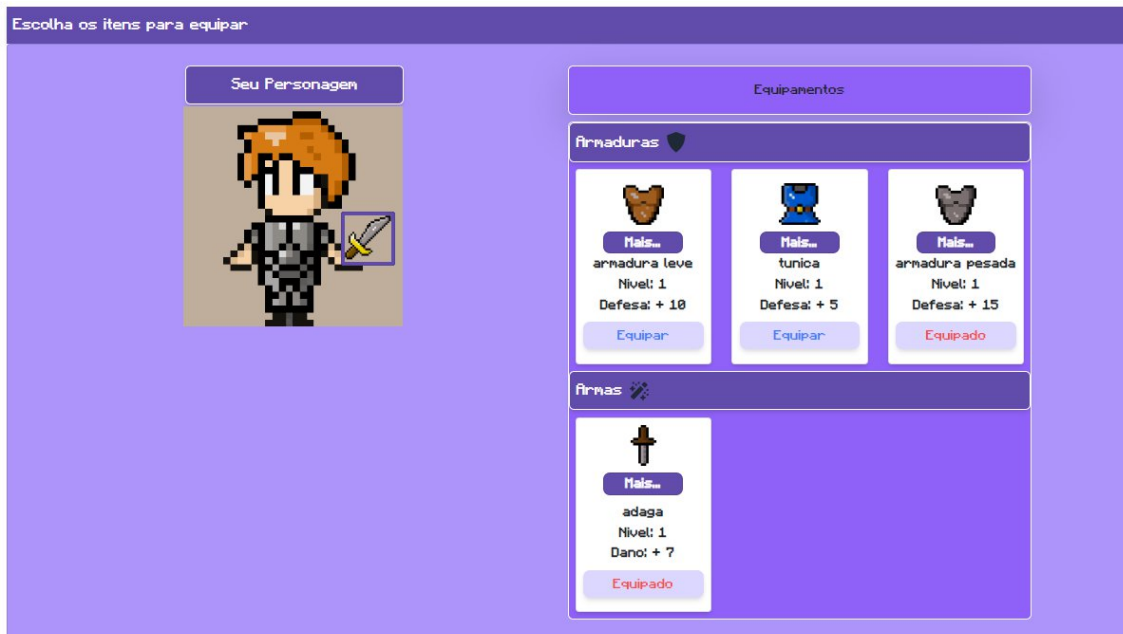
Escolha os itens para equipar

Seu Personagem

Equipamentos

Armaduras

Mais...
armadura leve
Nivel: 1
Defesa: + 10
Equipar

Mais...
tunica
Nivel: 1
Defesa: + 5
Equipar

Mais...
armadura pesada
Nivel: 1
Defesa: + 15
Equipado

Armas

Mais...
adaga
Nivel: 1
Dano: + 7
Equipado